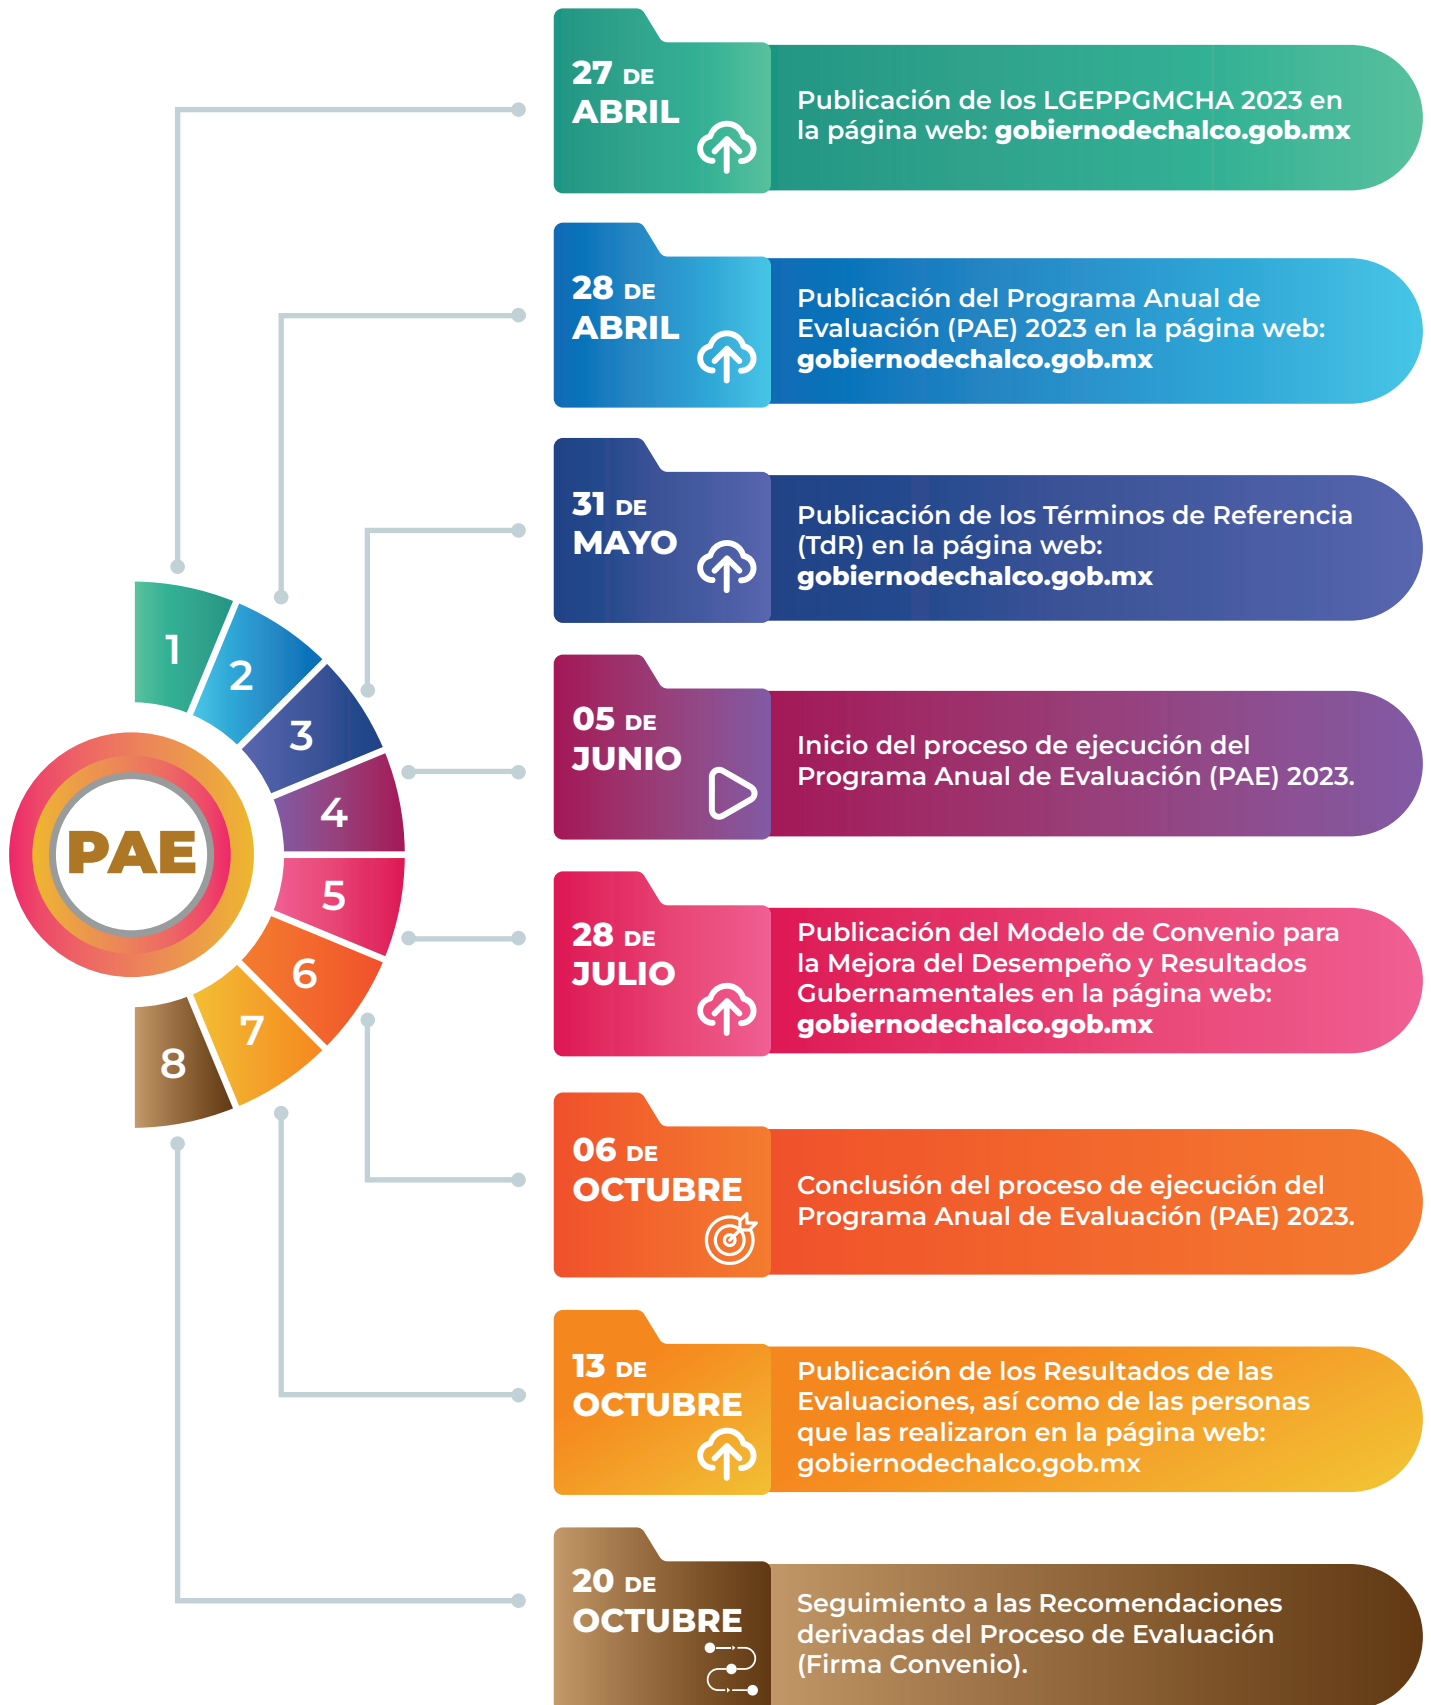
PAE

1
2
3
4
5
6
7
8

27 DE ABRIL
Publicación de los LGEPPGMCHA 2023 en la página web: gobiernodechalco.gob.mx

28 DE ABRIL
Publicación del Programa Anual de Evaluación (PAE) 2023 en la página web: gobiernodechalco.gob.mx

31 DE MAYO
Publicación de los Términos de Referencia (TdR) en la página web: gobiernodechalco.gob.mx

05 DE JUNIO
Inicio del proceso de ejecución del Programa Anual de Evaluación (PAE) 2023.

28 DE JULIO
Publicación del Modelo de Convenio para la Mejora del Desempeño y Resultados Gubernamentales en la página web: gobiernodechalco.gob.mx

06 DE OCTUBRE
Conclusión del proceso de ejecución del Programa Anual de Evaluación (PAE) 2023.

13 DE OCTUBRE
Publicación de los Resultados de las Evaluaciones, así como de las personas que las realizaron en la página web: gobiernodechalco.gob.mx

20 DE OCTUBRE
Seguimiento a las Recomendaciones derivadas del Proceso de Evaluación (Firma Convenio).